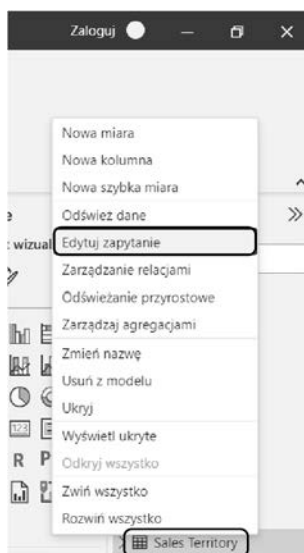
Zaloguj

e
: wizual

Nowa miara
Nowa kolumna
Nowa szybka miara
Odśwież dane
Edytuj zapytanie
Zarządzanie relacjami
Odświeżanie przyrostowe
Zarządzaj agregacjami
Zmień nazwę
Usuń z modelu
Ukryj
Wyświetl ukryte
Odkryj wszystko
Zwiń wszystko
Rozwiń wszystko

R P

Sales Territory